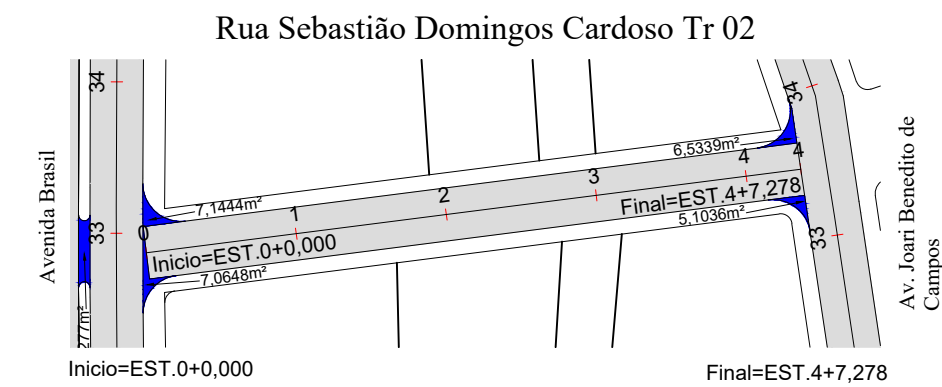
Rua Sebastião Domingos Cardoso Tr 02

Avenida Brasil

34

33

0

7,1444m²

1

2

3

4

6,5339m²

4

34

Final=EST.4+7,278

5,1036m²

33

Inicio=EST.0+0,000

7,0648m²

277m²

Av. Joari Benedito de Campos

Inicio=EST.0+0,000

Final=EST.4+7,278